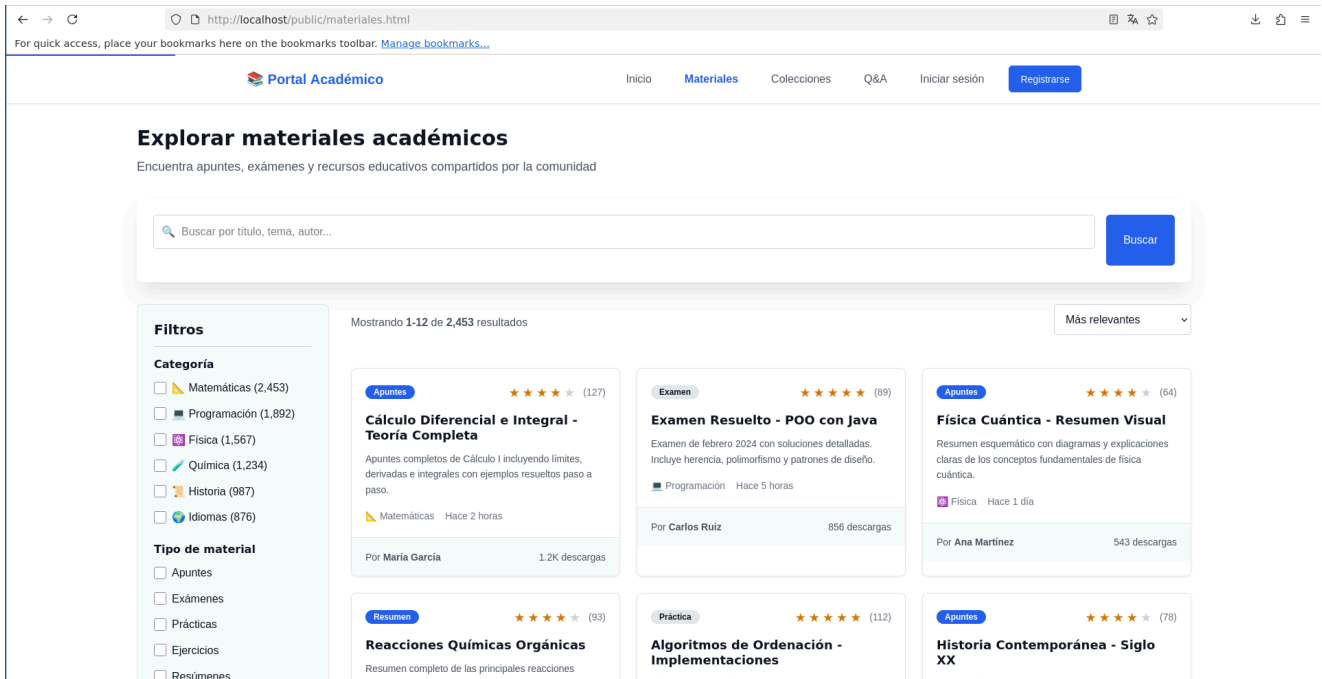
http://localhost/public/materiales.html

For quick access, place your bookmarks here on the bookmarks toolbar. Manage bookmarks...

📚 Portal Académico

Inicio Materiales Colecciones Q&A Iniciar sesión Registrarse

Explorar materiales académicos

Encuentra apuntes, exámenes y recursos educativos compartidos por la comunidad

🔍 Buscar por título, tema, autor...

Buscar

Filtros

Categoría

Matemáticas (2,453)
Programación (1,892)
Física (1,567)
Química (1,234)
Historia (987)
Idiomas (876)

Tipo de material

Apuntes
Exámenes
Prácticas
Ejercicios
Resúmenes

Mostrando 1-12 de 2,453 resultados

Más relevantes

Apuntes ★★★★★ (127)
Cálculo Diferencial e Integral - Teoría Completa
Apuntes completos de Cálculo I incluyendo límites, derivadas e integrales con ejemplos resueltos paso a paso.
Matemáticas Hace 2 horas
Por María García 1.2K descargas

Examen ★★★★★ (89)
Examen Resuelto - POO con Java
Examen de febrero 2024 con soluciones detalladas. Incluye herencia, polimorfismo y patrones de diseño.
Programación Hace 5 horas
Por Carlos Ruiz 856 descargas

Apuntes ★★★★★ (64)
Física Cuántica - Resumen Visual
Resumen esquemático con diagramas y explicaciones claras de los conceptos fundamentales de física cuántica.
Física Hace 1 día
Por Ana Martínez 543 descargas

Resumen ★★★★★ (93)
Reacciones Químicas Orgánicas
Resumen completo de las principales reacciones

Práctica ★★★★★ (112)
Algoritmos de Ordenación - Implementaciones

Apuntes ★★★★★ (78)
Historia Contemporánea - Siglo XX